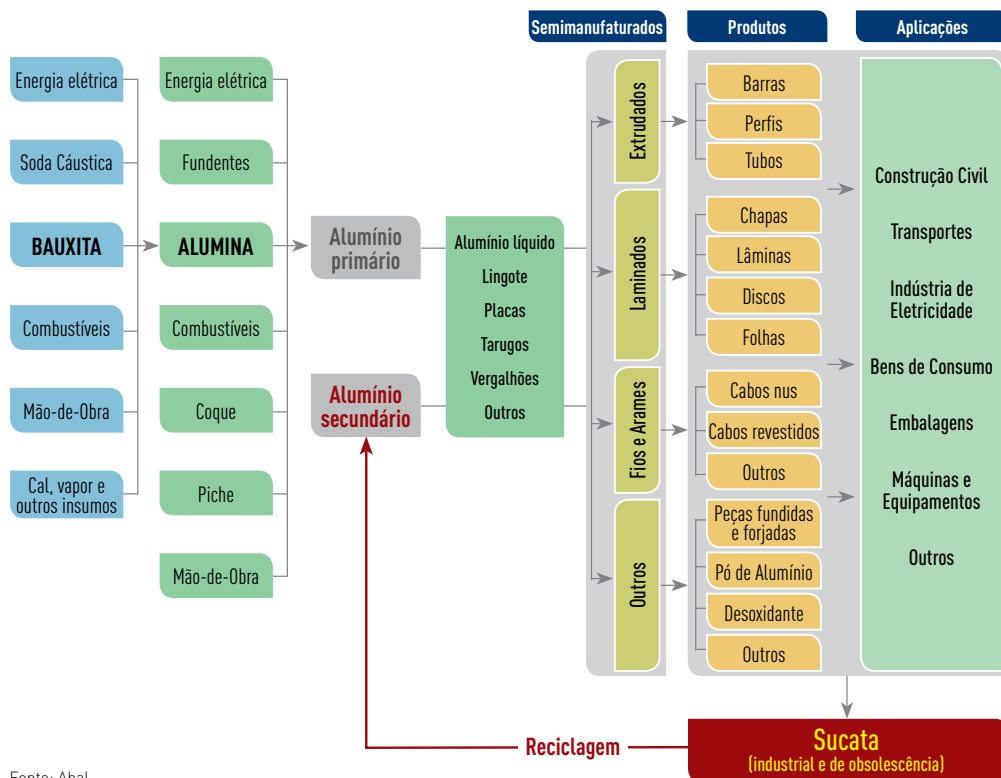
Semimanufaturados

Produtos

Aplicações

Energia elétrica

Soda Cáustica

BAUXITA

Combustíveis

Mão-de-Obra

Cal, vapor e outros insumos

Energia elétrica

Fundentes

ALUMINA

Combustíveis

Coque

Piche

Mão-de-Obra

Alumínio primário

Alumínio secundário

Alumínio líquido

Lingote

Placas

Tarugos

Vergalhões

Outros

Extrudados

Laminados

Fios e Arames

Outros

Barras

Perfis

Tubos

Chapas

Lâminas

Discos

Folhas

Cabos nus

Cabos revestidos

Outros

Peças fundidas e forjadas

Pó de Alumínio

Desoxidante

Outros

Construção Civil

Transportes

Indústria de Eletricidade

Bens de Consumo

Embalagens

Máquinas e Equipamentos

Outros

Reciclagem

Sucata
(industrial e de obsolescência)

Fonte: Abal